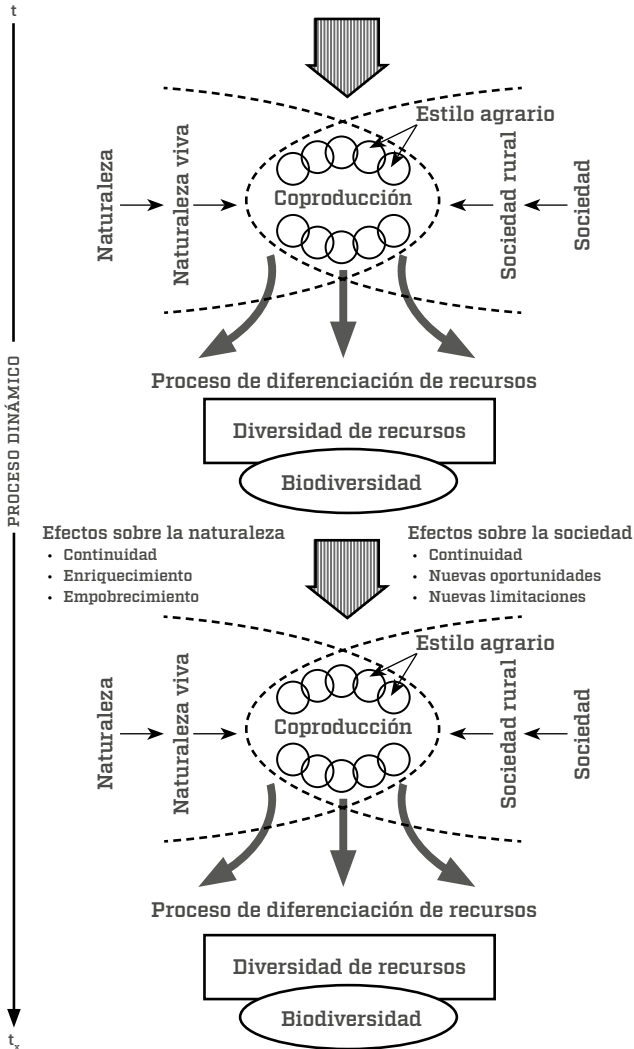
t

Estilo agrario

Naturaleza

Naturaleza viva

Coproducción

Sociedad rural

Sociedad

PROCESO DINÁMICO

Proceso de diferenciación de recursos

Diversidad de recursos

Biodiversidad

Efectos sobre la naturaleza
• Continuidad
• Enriquecimiento
• Empobrecimiento

Efectos sobre la sociedad
• Continuidad
• Nuevas oportunidades
• Nuevas limitaciones

Estilo agrario

Naturaleza

Naturaleza viva

Coproducción

Sociedad rural

Sociedad

Proceso de diferenciación de recursos

Diversidad de recursos

Biodiversidad

$t_x$